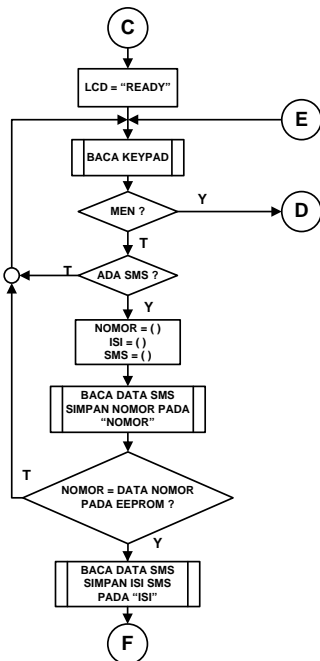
C

LCD = “READY”

E

BACA KEYPAD

MEN ?

Y

D

T

T

ADA SMS ?

Y

NOMOR = ( )
ISI = ( )
SMS = ( )

BACA DATA SMS
SIMPAN NOMOR PADA
“NOMOR”

T

NOMOR = DATA NOMOR
PADA EEPROM ?

Y

BACA DATA SMS
SIMPAN ISI SMS
PADA “ISI”

F